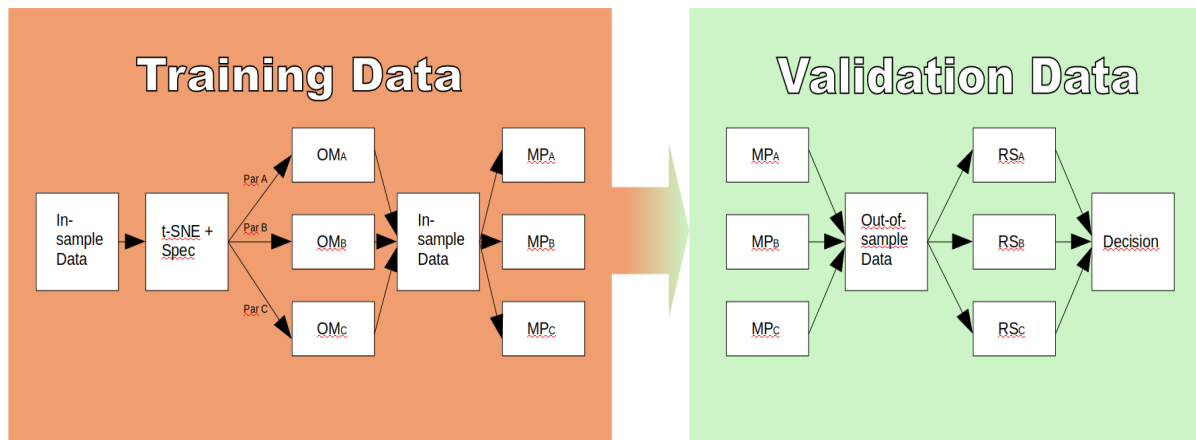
Training Data

In-sample Data

t-SNE + Spec

Par A

Par B

Par C

$OM_A$

$OM_B$

$OM_C$

In-sample Data

$MP_A$

$MP_B$

$MP_C$

Validation Data

$MP_A$

$MP_B$

$MP_C$

Out-of-sample Data

$RS_A$

$RS_B$

$RS_C$

Decision